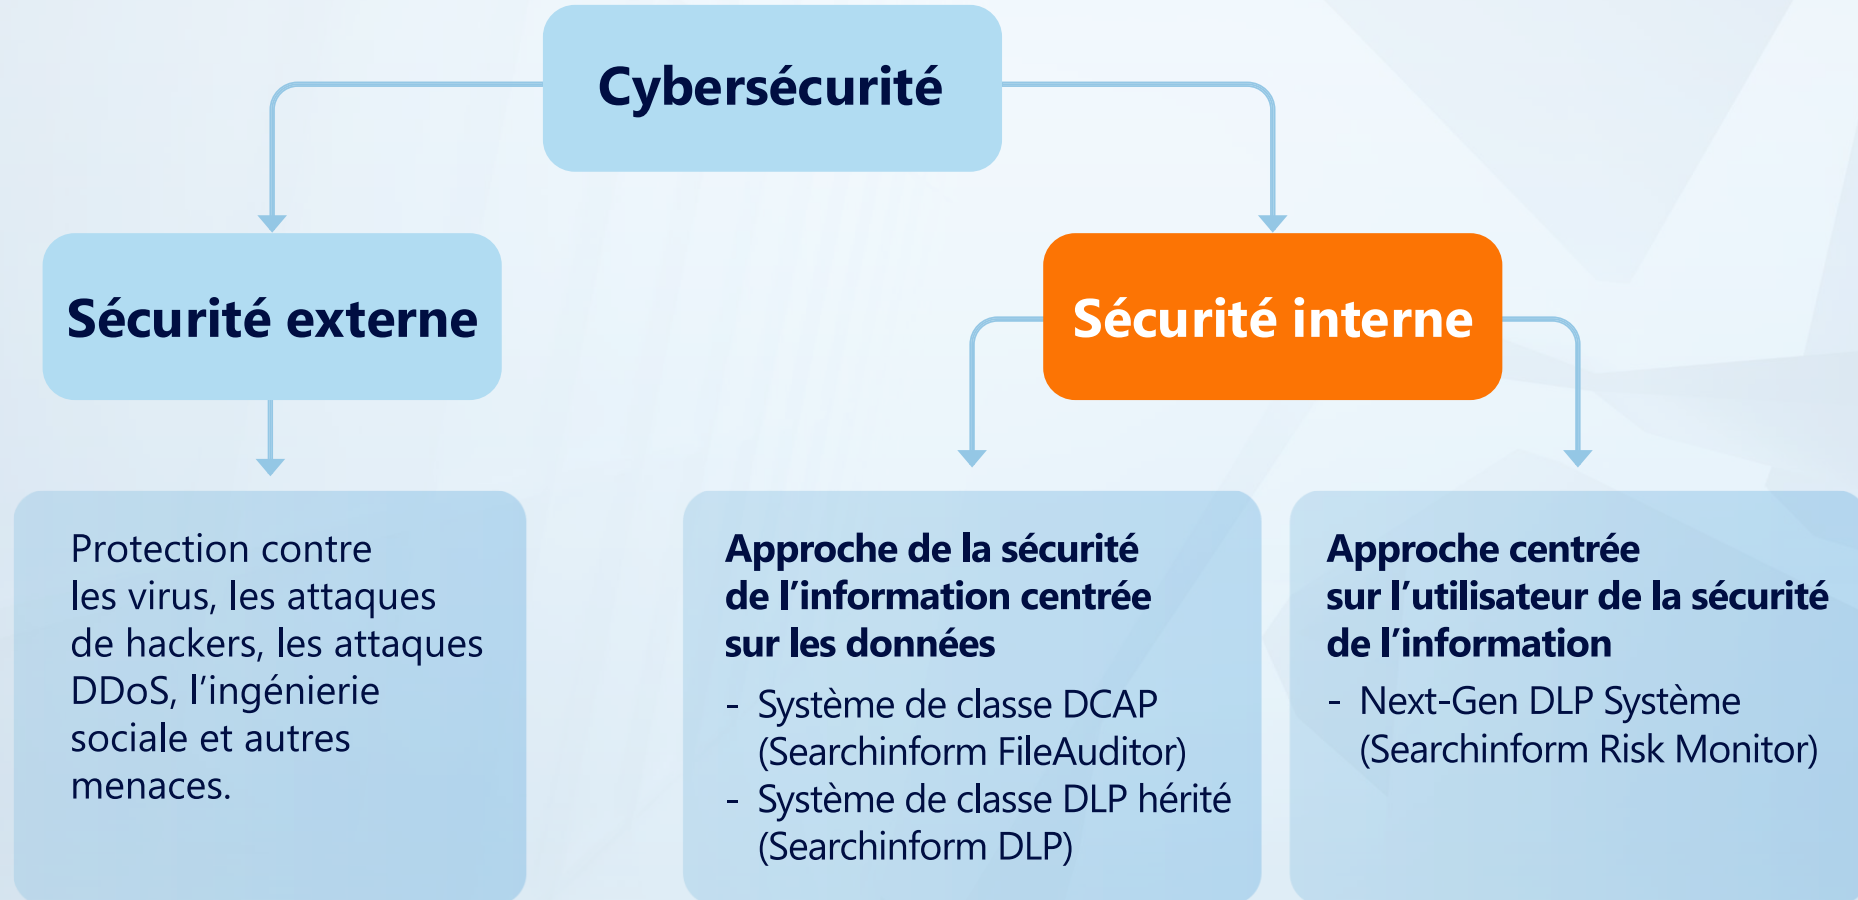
Cybersécurité

Sécurité externe

Sécurité interne

Protection contre les virus, les attaques de hackers, les attaques DDoS, l’ingénierie sociale et autres menaces.

Approche de la sécurité de l’information centrée sur les données

- Système de classe DCAP (Searchinform FileAuditor)
- Système de classe DLP hérité (Searchinform DLP)

Approche centrée sur l’utilisateur de la sécurité de l’information

- Next-Gen DLP Système (Searchinform Risk Monitor)